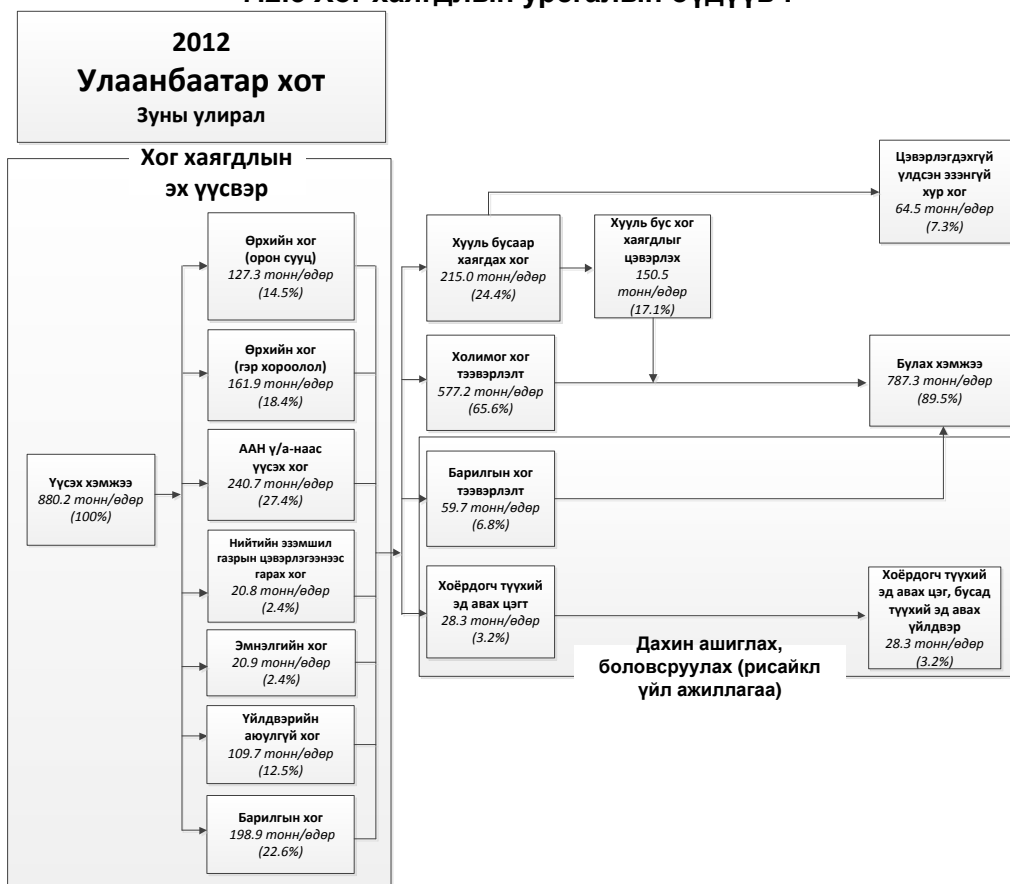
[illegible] Хог хаягдлын урсгалын өгдүүд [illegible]

2012
Улаанбаатар хот
Зуны улирал

Хог хаягдлын эх үүсвэр

Үүсэх хэмжээ
880.2 тонн/өдөр
(100%)

Өрхийн хог
(орон сууц)
127.3 тонн/өдөр
(14.5%)

Өрхийн хог
(гэр хороолол)
161.9 тонн/өдөр
(18.4%)

ААН у/а-наас үүсэх хог
240.7 тонн/өдөр
(27.4%)

Нийтийн эзэмшил газрын цэвэрлэгээнээс гарах хог
20.8 тонн/өдөр
(2.4%)

Эмнэлгийн хог
20.9 тонн/өдөр
(2.4%)

Үйлдвэрийн аюулгүй хог
109.7 тонн/өдөр
(12.5%)

Барилгын хог
198.9 тонн/өдөр
(22.6%)

Хууль бусаар хаягдах хог
215.0 тонн/өдөр
(24.4%)

Хууль бус хог хаягдлыг цэвэрлэх
150.5 тонн/өдөр
(17.1%)

Цэвэрлэгдэхгүй үлдсэн эзэнгүй хур хог
64.5 тонн/өдөр
(7.3%)

Холимог хог тээвэрлэлт
577.2 тонн/өдөр
(65.6%)

Булах хэмжээ
787.3 тонн/өдөр
(89.5%)

Барилгын хог тээвэрлэлт
59.7 тонн/өдөр
(6.8%)

Хоёрдогч түүхий эд авах цэгт
28.3 тонн/өдөр
(3.2%)

Хоёрдогч түүхий эд авах цэг, бусад түүхий эд авах үйлдвэр
28.3 тонн/өдөр
(3.2%)

Дахин ашиглах, боловсруулах (рисайкл үйл ажиллагаа)